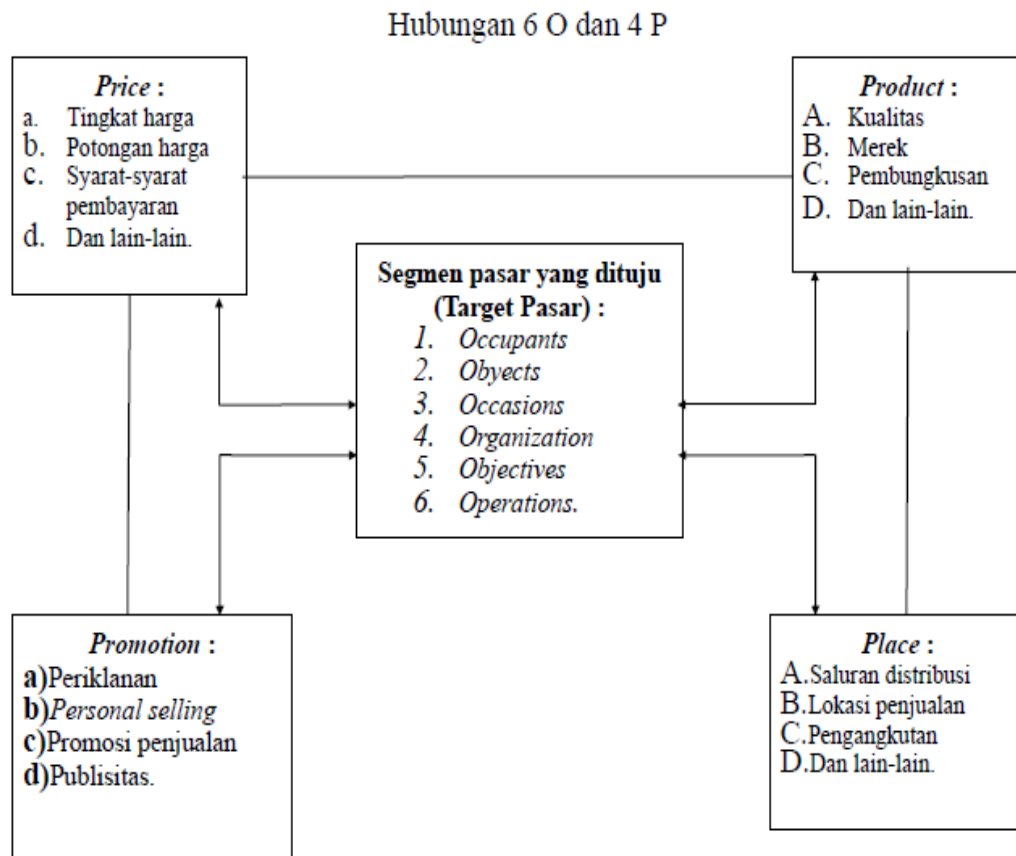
Hubungan 6 O dan 4 P

*Price* :
a. Tingkat harga
b. Potongan harga
c. Syarat-syarat pembayaran
d. Dan lain-lain.

*Product* :
A. Kualitas
B. Merek
C. Pembungkusan
D. Dan lain-lain.

**Segmen pasar yang dituju (Target Pasar) :**
1. *Occupants*
2. *Obyects*
3. *Occasions*
4. *Organization*
5. *Objectives*
6. *Operations.*

*Promotion* :
a)Periklanan
b)*Personal selling*
c)Promosi penjualan
d)Publisitas.

*Place* :
A.Saluran distribusi
B.Lokasi penjualan
C.Pengangkutan
D.Dan lain-lain.